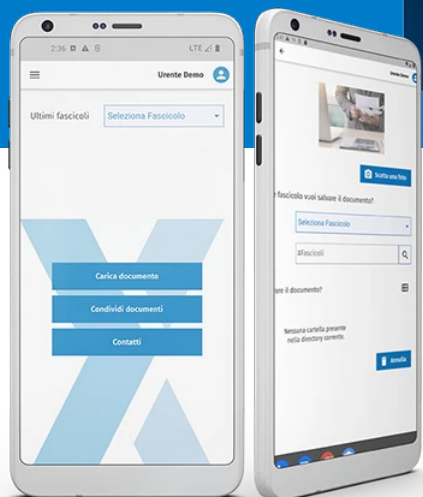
2:36 B A B
LTE

Urente Demo

Ultimi fascicoli
Seleziona Fascicolo

Carica documento
Condividi documenti
Contatti

Utente Demo

Scatta una foto

r fascicolo vuoi salvare il documento?

Seleziona Fascicolo

#Fascicoli

ire il documento?

Nessuna cartella presente nella directory corrente.

Annulla